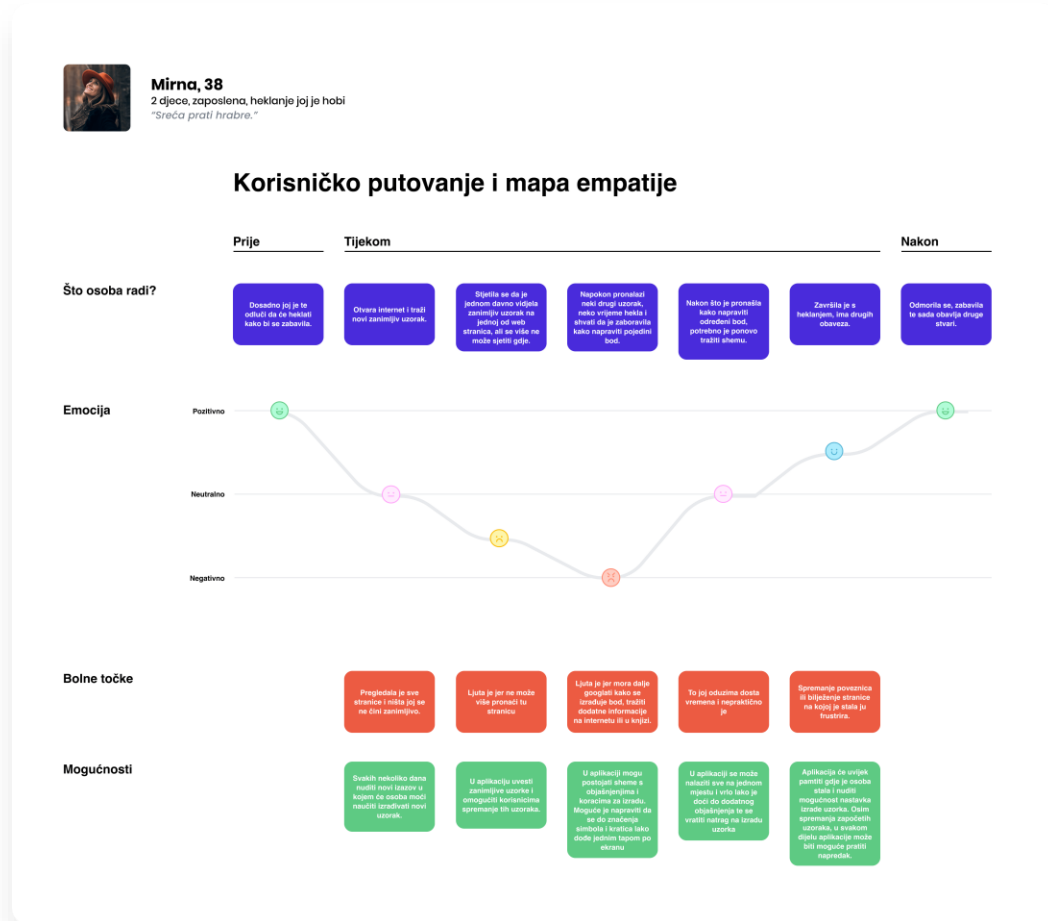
Mirna, 38
2 djece, zaposlena, heklanje joj je hobi
"Sreća prati hrabre."

Korisničko putovanje i mapa empatije

Prije

Tijekom

Nakon

Što osoba radi?

Dosadno joj je te odluči da će heklati kako bi se zabavila.

Otvara internet i traži novi zanimljiv uzorak.

Stjetila se da je jednom davno vidjela zanimljiv uzorak na jednoj od web stranica, ali se više ne može sjetiti gdje.

Napokon pronalazi neki drugi uzorak, neko vrijeme hekla i shvati da je zaboravila kako napraviti pojedini bod.

Nakon što je pronašla kako napraviti određeni bod, potrebno je ponovo tražiti shemu.

Završila je s heklanjem, ima drugih obaveza.

Odmorila se, zabavila te sada obavlja druge stvari.

Emocija

Pozitivno

Neutralno

Negativno

Bolne točke

Pregledala je sve stranice i ništa joj se ne čini zanimljivo.

Ljuta je jer ne može više pronaći tu stranicu

Ljuta je jer mora dalje googlati kako se izrađuje bod, tražiti dodatne informacije na internetu ili u knjizi.

To joj oduzima dosta vremena i nepraktično je

Spremanje poveznica ili bilježenje stranice na kojoj je stala ju frustrira.

Mogućnosti

Svakih nekoliko dana nuditi novi izazov u kojem će osoba moći naučiti izrađivati novi uzorak.

U aplikaciju uvesti zanimljive uzorke i omogućiti korisnicima spremanje tih uzoraka.

U aplikaciji mogu postojati sheme s objašnjenjima i koracima za izradu. Moguće je napraviti da se do značenja simbola i kratica lako dođe jednim tapom po ekranu

U aplikaciji se može nalaziti sve na jednom mjestu i vrlo lako je doći do dodatnog objašnjenja te se vratiti natrag na izradu uzorka

Aplikacija će uvijek pamtiti gdje je osoba stala i nuditi mogućnost nastavka izrade uzorka. Osim spremanja započetih uzoraka, u svakom dijelu aplikacije može biti moguće pratiti napredak.